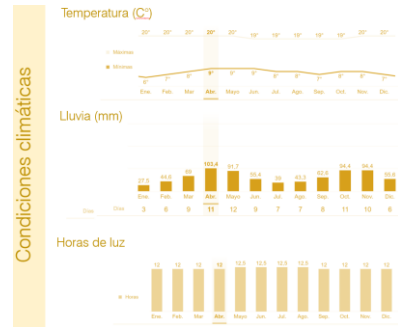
Condiciones climáticas

Temperatura (C°)

Máximas
Mínimas

| | Ene. | Feb. | Mar. | Abr. | Mayo | Jun. | Jul. | Ago. | Sep. | Oct. | Nov. | Dic. |
|---|---|---|---|---|---|---|---|---|---|---|---|---|
| Máximas | 20° | 20° | 20° | 20° | 20° | 19° | 19° | 19° | 19° | 20° | 20° | 20° |
| Mínimas | 6° | 7° | 8° | 9° | 9° | 8° | 7° | 7° | 7° | 8° | 8° | 7° |

Lluvia (mm)

| | Ene. | Feb. | Mar. | Abr. | Mayo | Jun. | Jul. | Ago. | Sep. | Oct. | Nov. | Dic. |
|---|---|---|---|---|---|---|---|---|---|---|---|---|
| mm | 27.9 | 44.6 | 65 | 103.4 | 71.7 | 59.4 | 39 | 43.3 | 52.8 | 94.4 | 94.4 | 55.6 |
| Días | 3 | 6 | 8 | 11 | 12 | 9 | 7 | 7 | 8 | 11 | 10 | 6 |

Horas de luz

Horas

| | Ene. | Feb. | Mar. | Abr. | Mayo | Jun. | Jul. | Ago. | Sep. | Oct. | Nov. | Dic. |
|---|---|---|---|---|---|---|---|---|---|---|---|---|
| Horas | 12 | 12 | 12 | 12 | 12.5 | 12.5 | 12.5 | 12.5 | 12 | 12 | 12 | 12 |